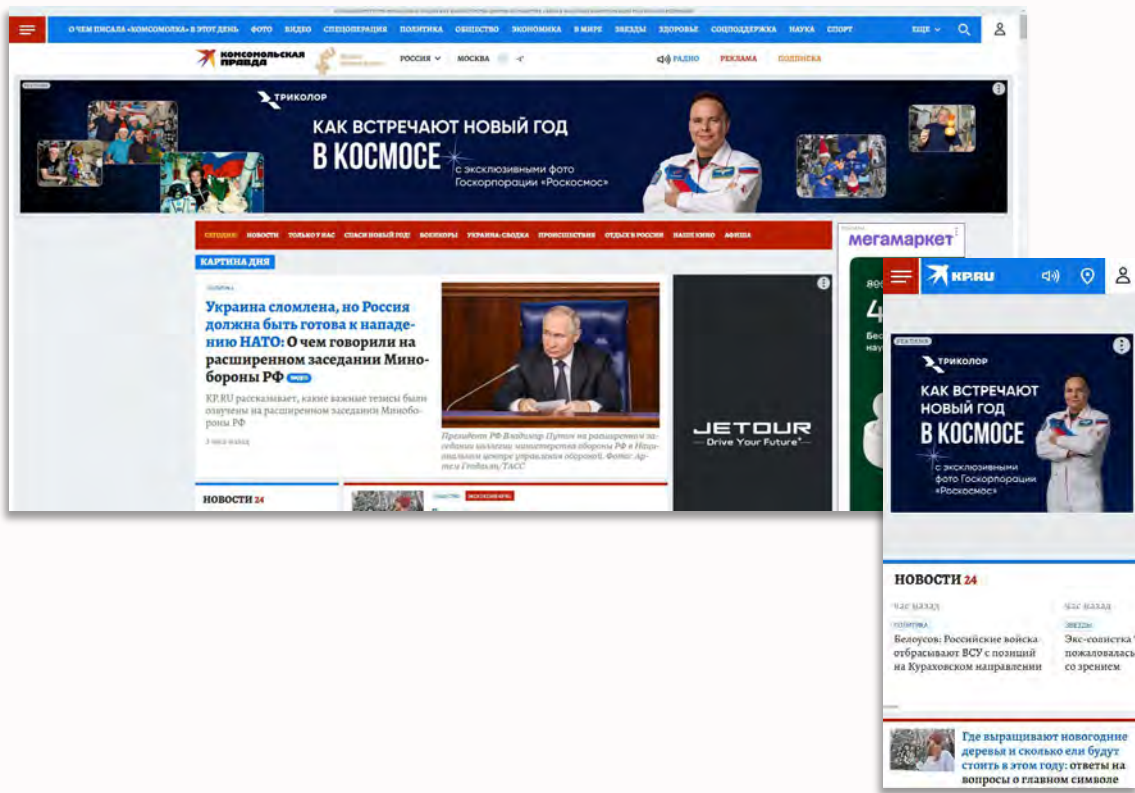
О ЧЕМ ПИСАЛА «КОМСОМОЛКА» В ЭТОТ ДЕНЬ ФОТО ВИДЕО СПЕЦОПЕРАЦИЯ ПОЛИТИКА ОБЩЕСТВО ЭКОНОМИКА В МИРЕ ЗВЕЗДЫ ЗДОРОВЬЕ СОЦПОДДЕРЖКА НАУКА СПОРТ ЕЩЕ

КОМСОМОЛЬСКАЯ ПРАВДА РОССИЯ МОСКВА РАДИО РЕКЛАМА ПОДПИСКА

ТРИКОЛОР
КАК ВСТРЕЧАЮТ НОВЫЙ ГОД
В КОСМОСЕ
с эксклюзивными фото Госкорпорации «Роскосмос»

СЕГОДНЯ НОВОСТИ ТОЛЬКО У НАС СПАСИ НОВЫЙ ГОД! ВОЕНКОРЫ УКРАИНА: СВОДКА ПРОИСШЕСТВИЯ ОТДЫХ В РОССИИ НАШЕ КИНО АФИША

мегамаркет

КАРТИНА ДНЯ

ПОЛИТИКА

Украина сломлена, но Россия должна быть готова к нападению НАТО: О чем говорили на расширенном заседании Минобороны РФ ВИДЕО

KP.RU рассказывает, какие важные тезисы были озвучены на расширенном заседании Минобороны РФ

3 часа назад

Президент РФ Владимир Путин на расширенном заседании коллегии министерства обороны РФ в Национальном центре управления обороной. Фото: Артем Геодакян/ТАСС

JETOUR
Drive Your Future

НОВОСТИ 24

KP.RU

РЕКЛАМА
ТРИКОЛОР
КАК ВСТРЕЧАЮТ НОВЫЙ ГОД
В КОСМОСЕ
с эксклюзивными фото Госкорпорации «Роскосмос»

НОВОСТИ 24

час назад
ПОЛИТИКА
Белоусов: Российские войска отбрасывают ВСУ с позиций на Кураховском направлении

час назад
ЗВЕЗДЫ
Экс-солистка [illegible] пожаловалась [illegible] со зрением

Где выращивают новогодние деревья и сколько ели будут стоить в этом году: ответы на вопросы о главном символе